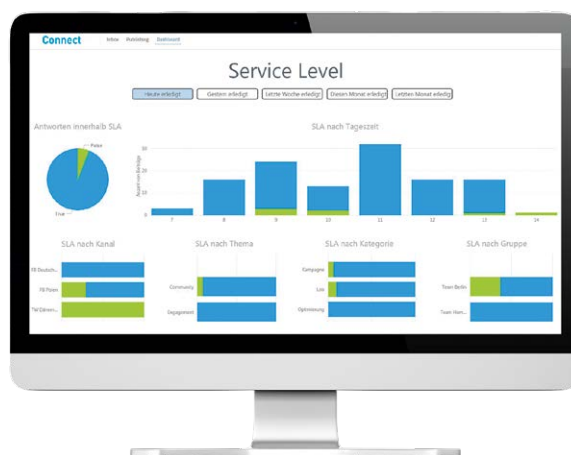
Connect Inbox Publishing Dashboard

Service Level

Heute erledigt Gestern erledigt Letzte Woche erledigt Diesen Monat erledigt Letzten Monat erledigt

Antworten innerhalb SLA

False

True

SLA nach Tageszeit

Anzahl von Beiträge

30

20

10

0

7 8 9 10 11 12 13 14

SLA nach Kanal

FB Deutsch...

FB Puzen

TW Connec...

SLA nach Thema

Community

Engagement

SLA nach Kategorie

Kategorie

Lob

Optimierung

SLA nach Gruppe

Team Berlin

Team Ham...